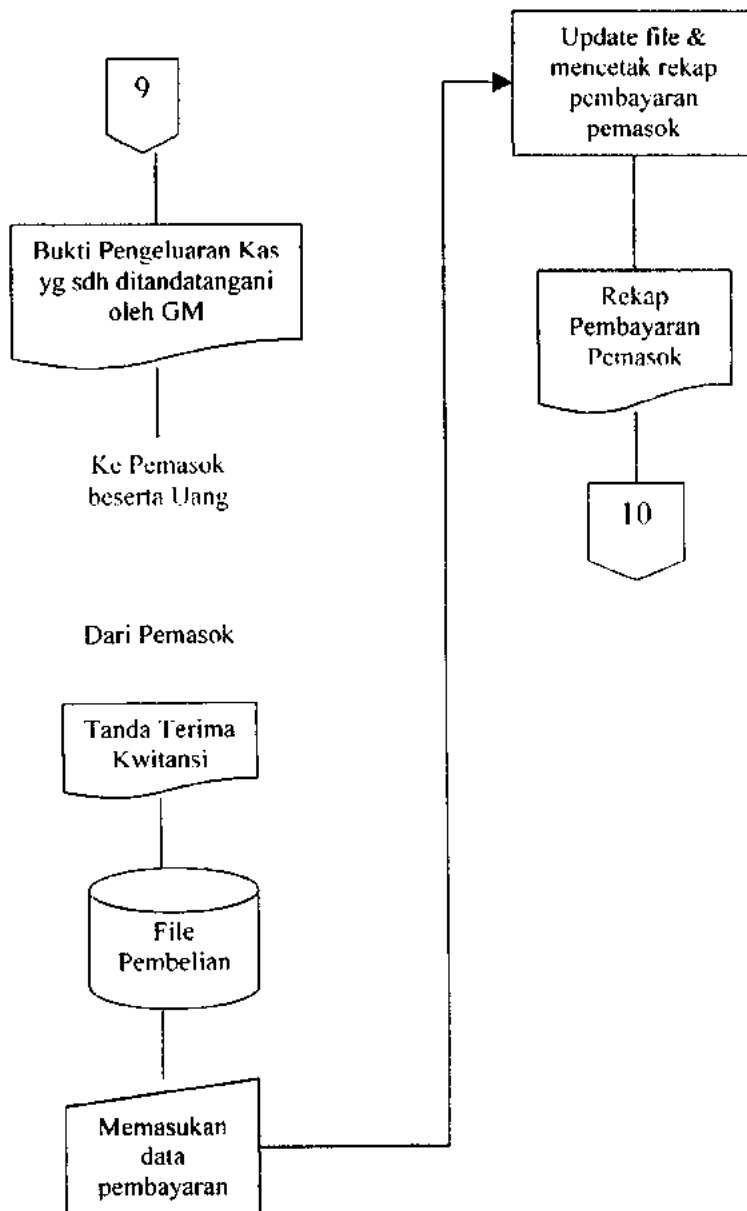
9

Bukti Pengeluaran Kas yg sdh ditandatangani oleh GM

Ke Pemasok beserta Uang

Dari Pemasok

Tanda Terima Kwitansi

File Pembelian

Memasukan data pembayaran

Update file & mencetak rekap pembayaran pemasok

Rekap Pembayaran Pemasok

10